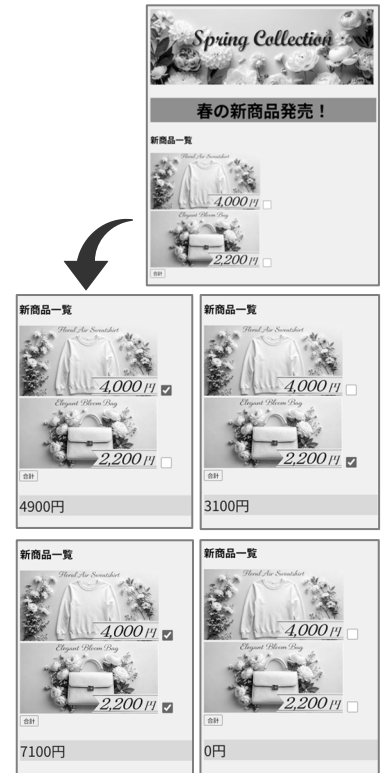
Spring Collection

春の新商品発売！

新商品一覧

Floral Air Sweatshirt
4,000円

Elegant Bloom Bag
2,200円

合計

新商品一覧

Floral Air Sweatshirt
4,000円

Elegant Bloom Bag
2,200円

合計

4900円

新商品一覧

Floral Air Sweatshirt
4,000円

Elegant Bloom Bag
2,200円

合計

3100円

新商品一覧

Floral Air Sweatshirt
4,000円

Elegant Bloom Bag
2,200円

合計

7100円

新商品一覧

Floral Air Sweatshirt
4,000円

Elegant Bloom Bag
2,200円

合計

0円